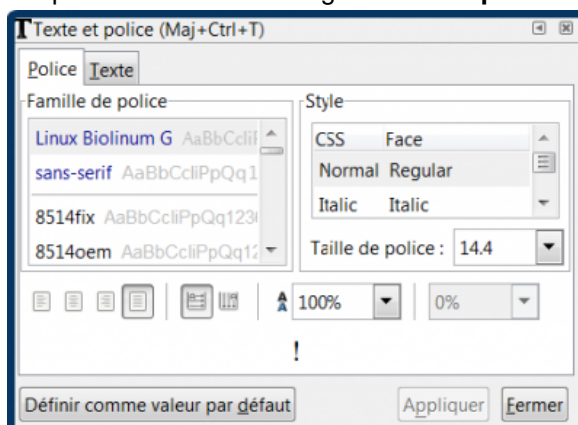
Texte et police (Maj+Ctrl+T)

Police Texte

Famille de police

Linux Biolinum G AaBbCcIi

sans-serif AaBbCcIiPpQq1

8514fix AaBbCcIiPpQq123

8514oem AaBbCcIiPpQq12

Style

| CSS | Face |
|---|---|
| Normal | Regular |
| Italic | Italic |

Taille de police : 14.4

100%

0%

!

Définir comme valeur par défaut

Appliquer

Fermer